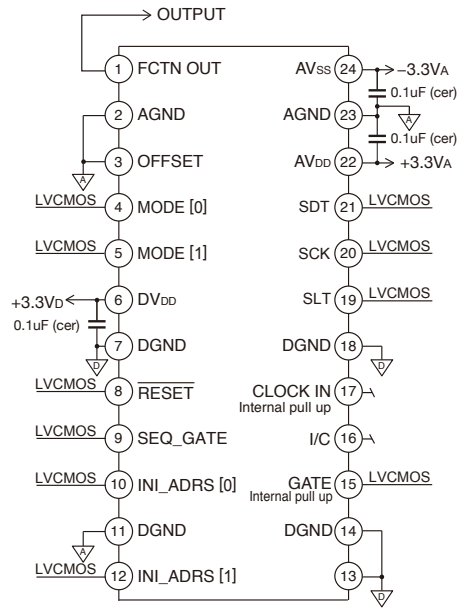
OUTPUT

1 FCTN OUT
2 AGND
3 OFFSET
LVCMOS 4 MODE [0]
LVCMOS 5 MODE [1]
+3.3VD 6 DVDD
0.1uF (cer)
7 DGND
LVCMOS 8 $\overline{\text{RESET}}$
LVCMOS 9 SEQ_GATE
LVCMOS 10 INI_ADRS [0]
11 DGND
LVCMOS 12 INI_ADRS [1]

AVSS 24 –3.3VA
0.1uF (cer)
AGND 23
0.1uF (cer)
AVDD 22 +3.3VA
SDT 21 LVCMOS
SCK 20 LVCMOS
SLT 19 LVCMOS
DGND 18
CLOCK IN 17
Internal pull up
I/C 16
GATE 15 LVCMOS
Internal pull up
DGND 14
13

A
A
D
D
A
D